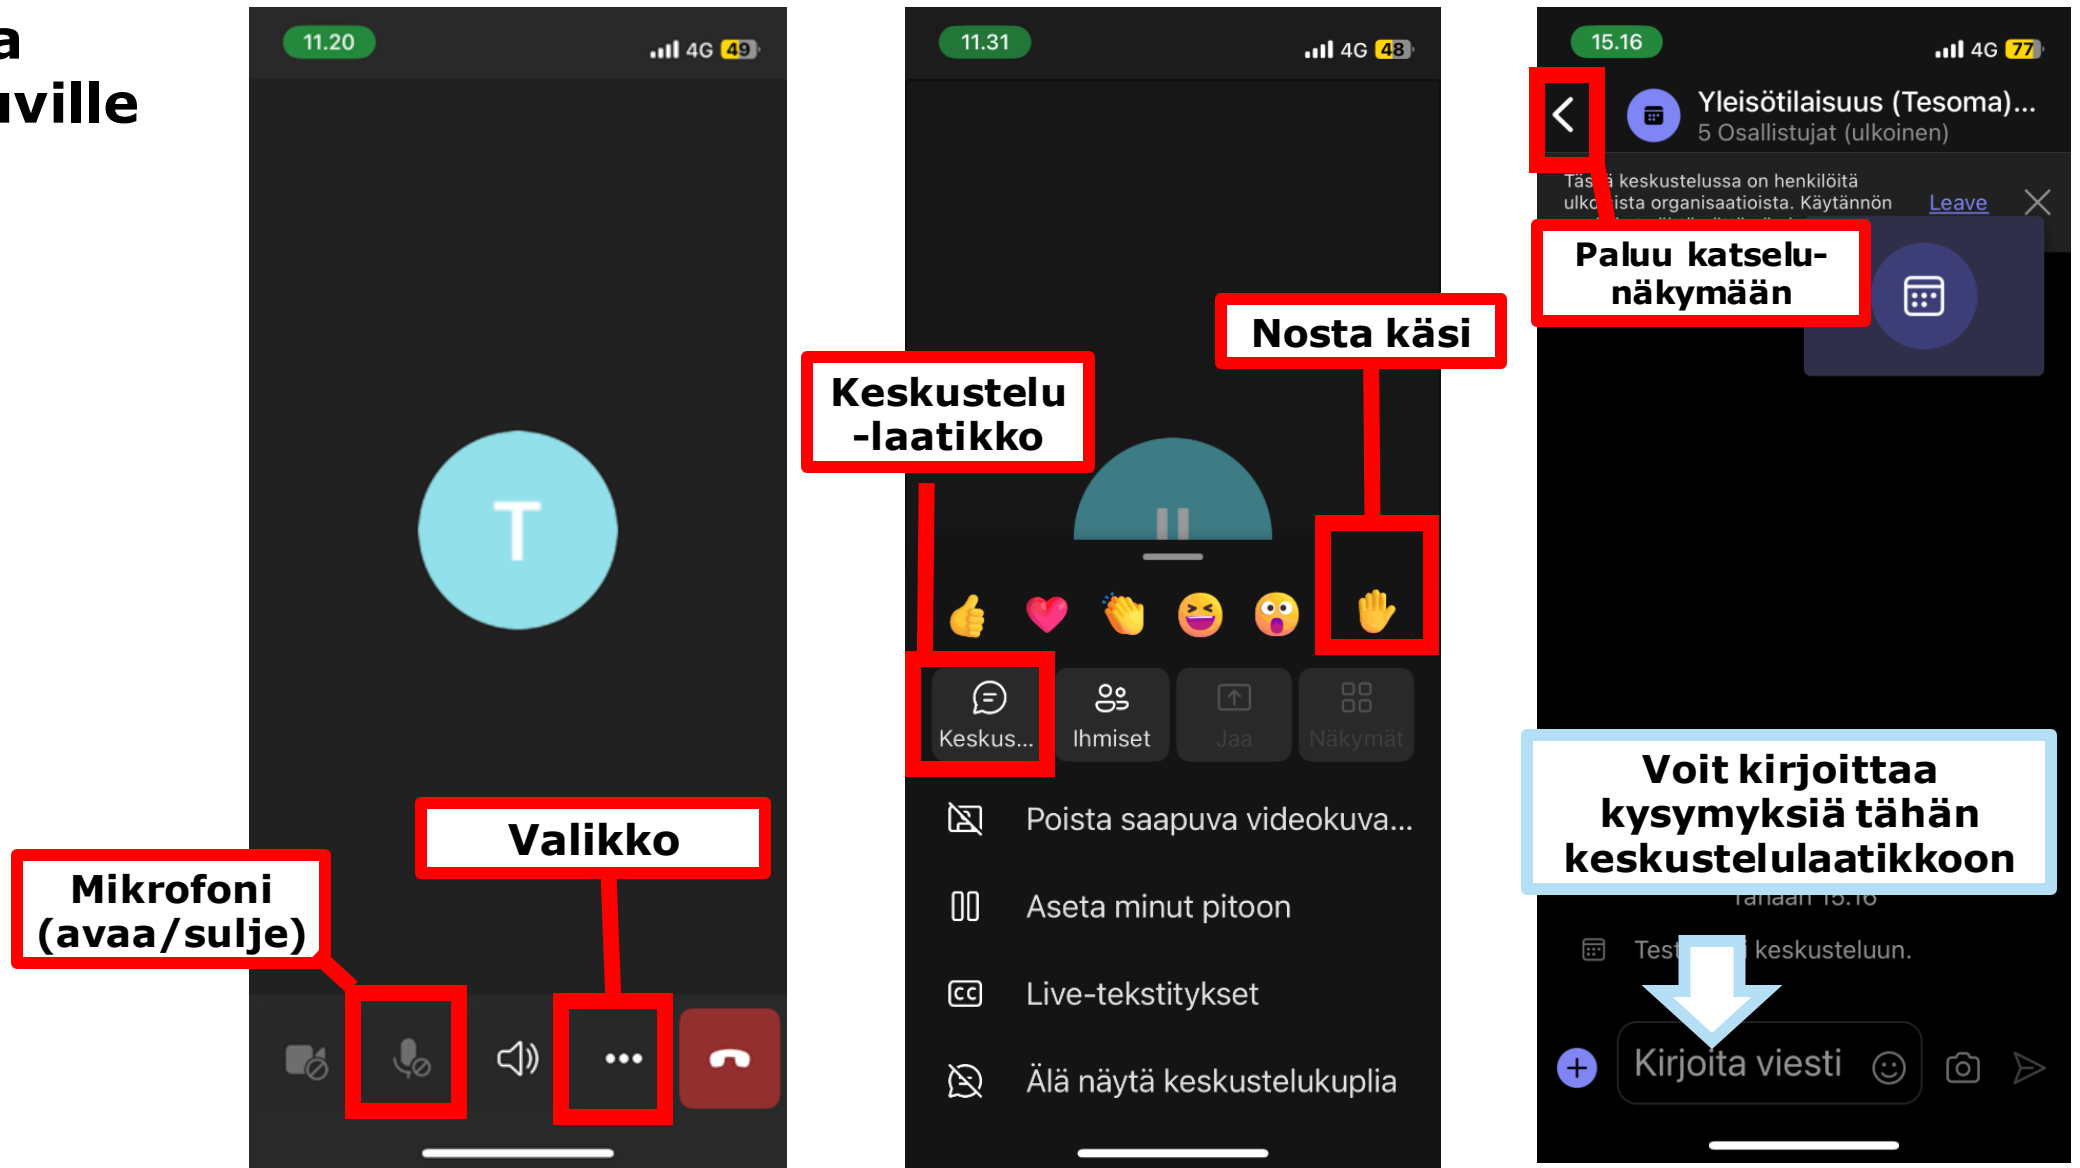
a
ville

11.20
4G 49

T

Mikrofoni (avaa/sulje)

Valikko

11.31
4G 48

Keskustelu -laatikko

Nosta käsi

Keskus...
Ihmiset
Jaa
Näkymät

Poista saapuva videokuva...
Aseta minut pitoon
Live-tekstitykset
Älä näytä keskustelukuplia

15.16
4G 77

Yleisötilaisuus (Tesoma)...
5 Osallistujat (ulkoinen)

Täs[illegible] keskustelussa on henkilöitä ulk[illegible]ista organisaatioista. Käytännön
Leave

Paluu katselu-näkymään

Voit kirjoittaa kysymyksiä tähän keskustelulaatikkoon

Tänään 15.16
Test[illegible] keskusteluun.

Kirjoita viesti